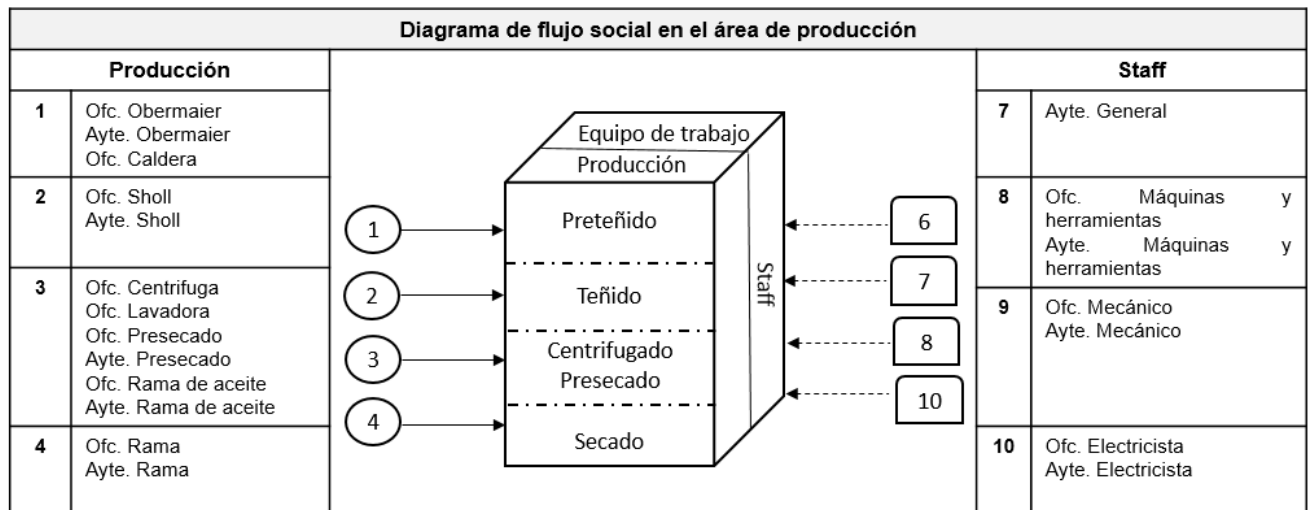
Diagrama de flujo social en el área de producción

| Producción | |
|---|---|
| 1 | Ofc. Obermaier<br>Ayte. Obermaier<br>Ofc. Caldera |
| 2 | Ofc. Sholl<br>Ayte. Sholl |
| 3 | Ofc. Centrifuga<br>Ofc. Lavadora<br>Ofc. Presecado<br>Ayte. Presecado<br>Ofc. Rama de aceite<br>Ayte. Rama de aceite |
| 4 | Ofc. Rama<br>Ayte. Rama |

Equipo de trabajo
Producción
Preteñido
Teñido
Centrifugado
Presecado
Secado
Staff
1
2
3
4
6
7
8
10

| Staff | |
|---|---|
| 7 | Ayte. General |
| 8 | Ofc. Máquinas y herramientas<br>Ayte. Máquinas y herramientas |
| 9 | Ofc. Mecánico<br>Ayte. Mecánico |
| 10 | Ofc. Electricista<br>Ayte. Electricista |